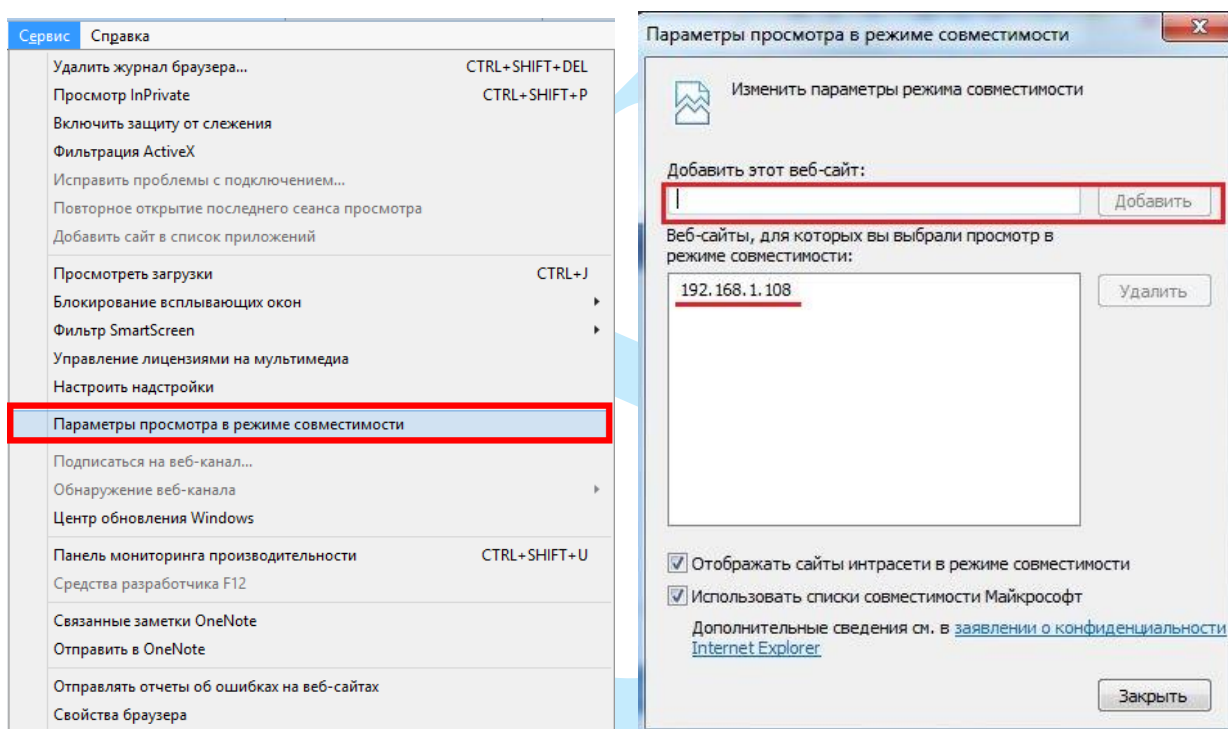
Сервис Справка

Удалить журнал браузера... CTRL+SHIFT+DEL
Просмотр InPrivate CTRL+SHIFT+P
Включить защиту от слежения
Фильтрация ActiveX
Исправить проблемы с подключением...
Повторное открытие последнего сеанса просмотра
Добавить сайт в список приложений

Просмотреть загрузки CTRL+J
Блокирование всплывающих окон
Фильтр SmartScreen
Управление лицензиями на мультимедиа
Настроить надстройки

Параметры просмотра в режиме совместимости

Подписаться на веб-канал...
Обнаружение веб-канала
Центр обновления Windows

Панель мониторинга производительности CTRL+SHIFT+U
Средства разработчика F12

Связанные заметки OneNote
Отправить в OneNote

Отправлять отчеты об ошибках на веб-сайтах
Свойства браузера

Параметры просмотра в режиме совместимости

Изменить параметры режима совместимости

Добавить этот веб-сайт:

Добавить

Веб-сайты, для которых вы выбрали просмотр в режиме совместимости:

192.168.1.108

Удалить

Отображать сайты интрасети в режиме совместимости

Использовать списки совместимости Майкрософт

Дополнительные сведения см. в заявлении о конфиденциальности Internet Explorer

Закрыть